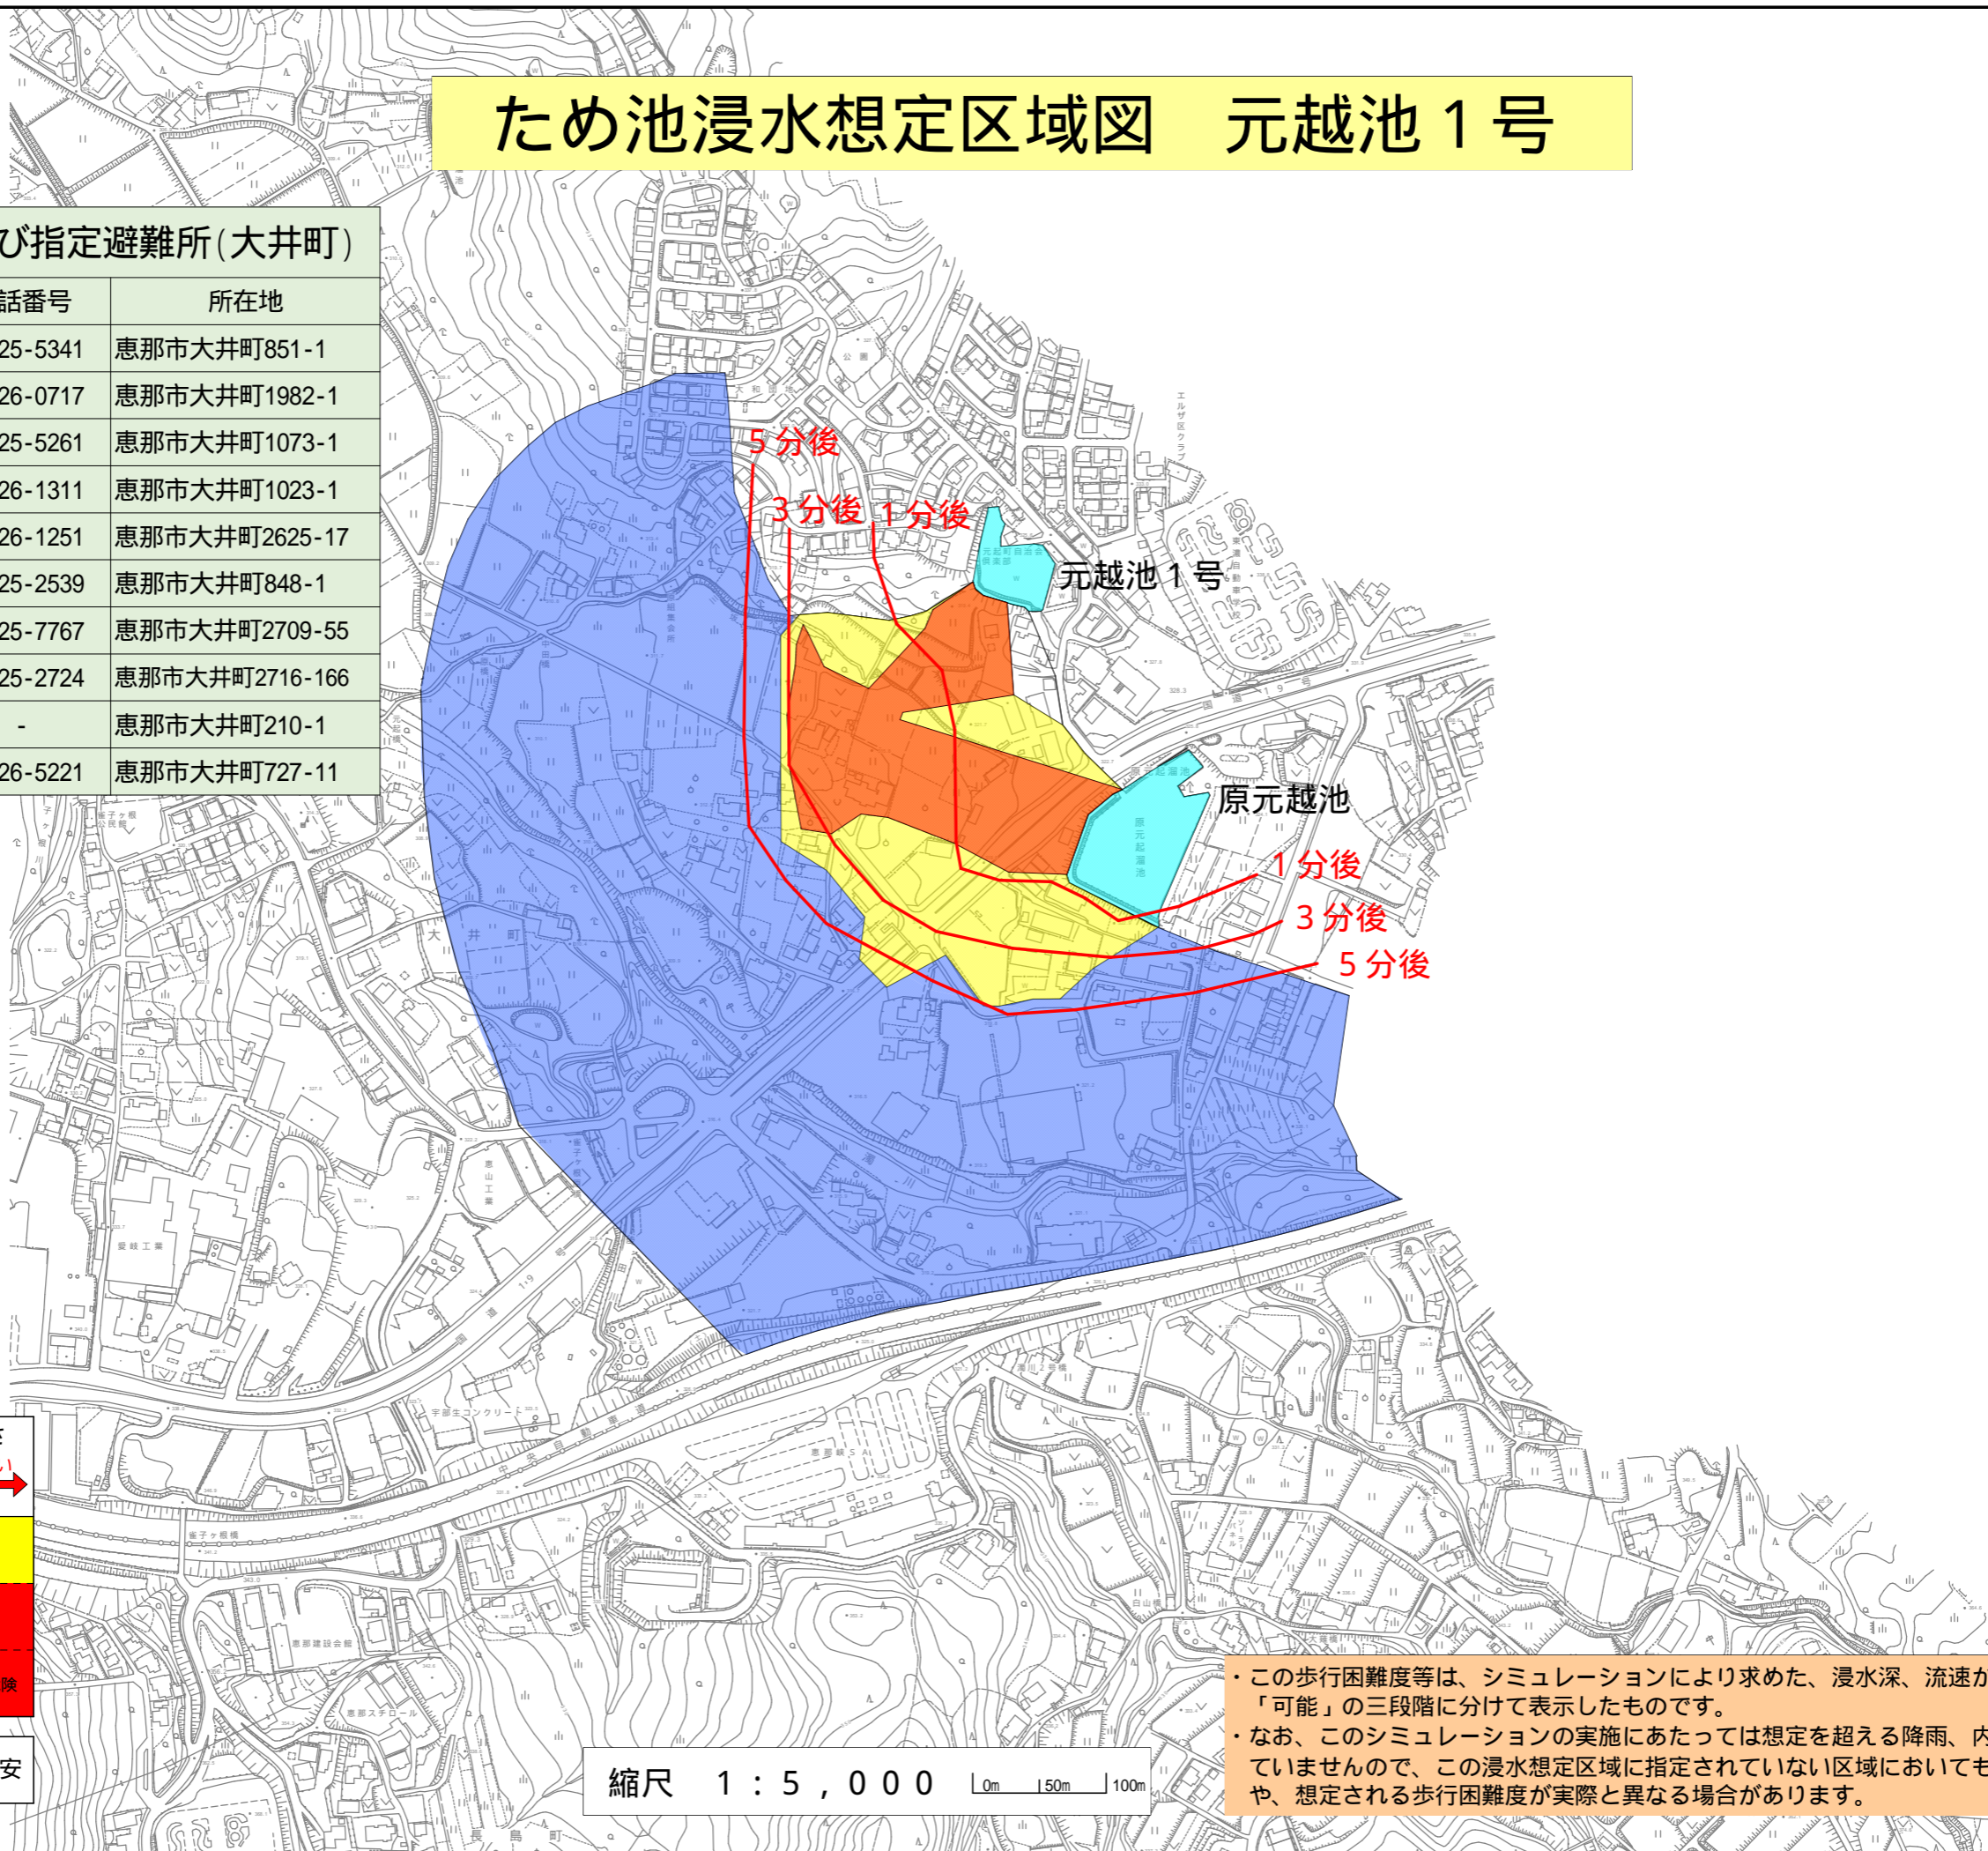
ため池浸水想定区域図　元越池１号

び指定避難所(大井町)

| 話番号 | 所在地 |
|---|---|
| 25-5341 | 恵那市大井町851-1 |
| 26-0717 | 恵那市大井町1982-1 |
| 25-5261 | 恵那市大井町1073-1 |
| 26-1311 | 恵那市大井町1023-1 |
| 26-1251 | 恵那市大井町2625-17 |
| 25-2539 | 恵那市大井町848-1 |
| 25-7767 | 恵那市大井町2709-55 |
| 25-2724 | 恵那市大井町2716-166 |
| - | 恵那市大井町210-1 |
| 26-5221 | 恵那市大井町727-11 |

5 分後
3 分後
1 分後
元越池１号
原元越池
1 分後
3 分後
5 分後

険
安

縮尺　１：５，０００　0m 50m 100m

・この歩行困難度等は、シミュレーションにより求めた、浸水深、流速か「可能」の三段階に分けて表示したものです。
・なお、このシミュレーションの実施にあたっては想定を超える降雨、内ていませんので、この浸水想定区域に指定されていない区域においてもや、想定される歩行困難度が実際と異なる場合があります。